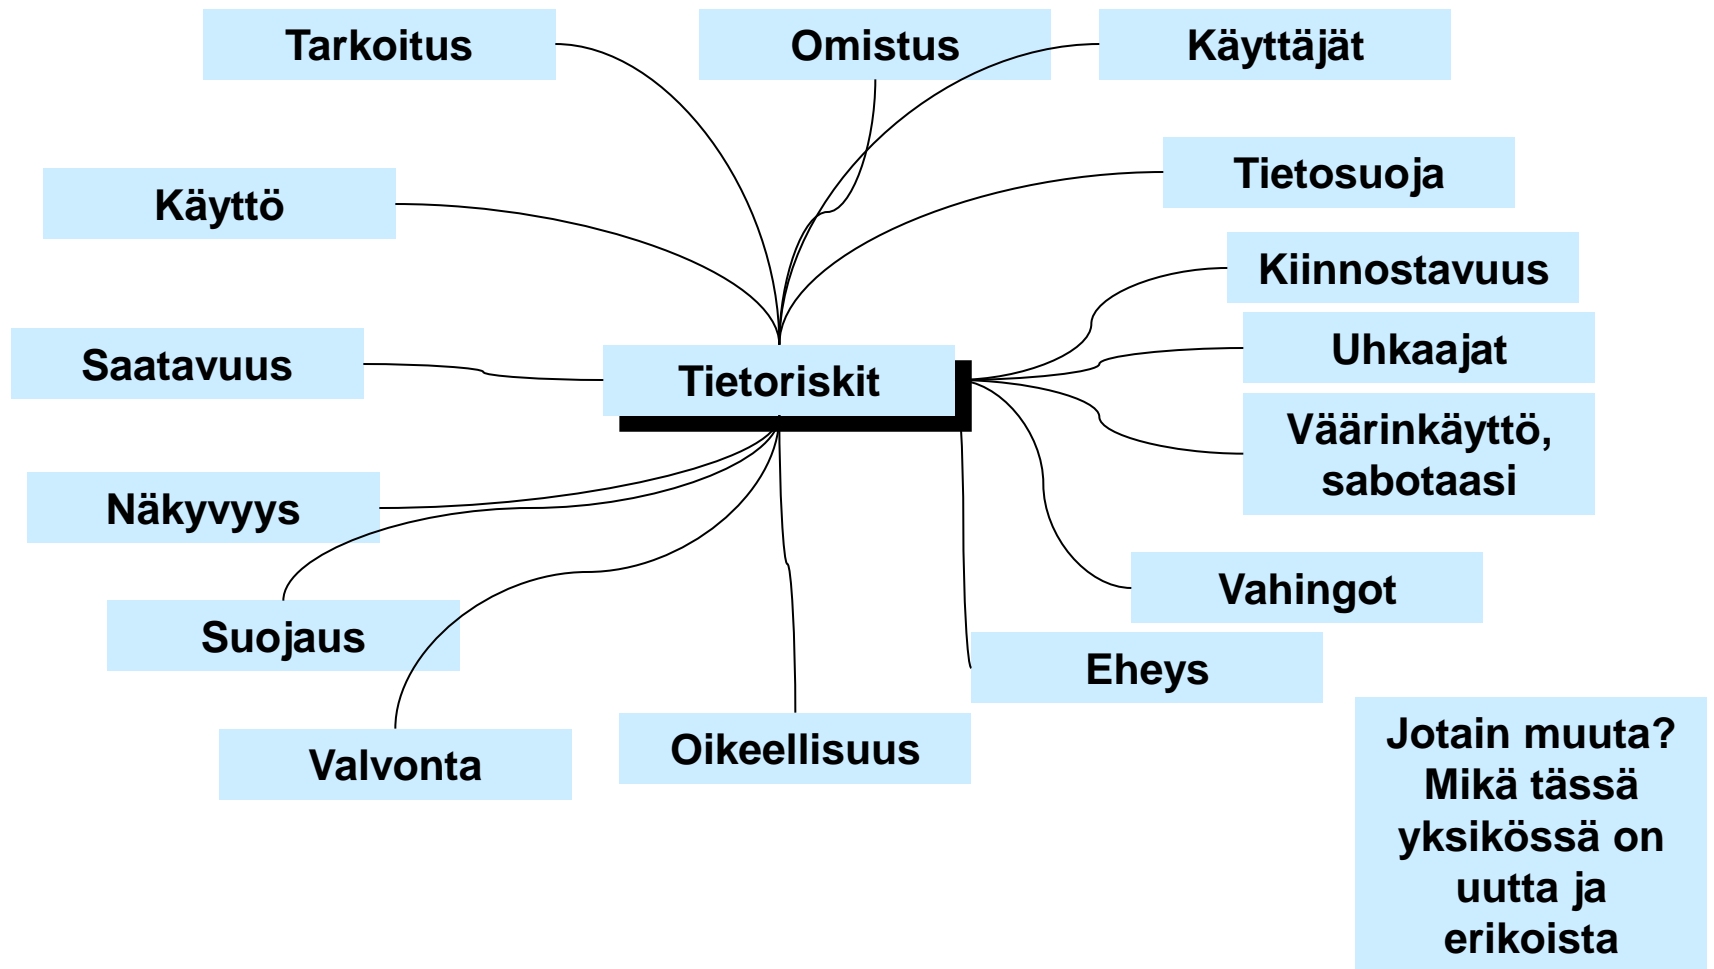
Tarkoitus

Omistus

Käyttäjät

Tietosuoja

Käyttö

Kiinnostavuus

Saatavuus

Tietoriskit

Uhkaajat

Väärinkäyttö, sabotaasi

Näkyvyys

Vahingot

Suojaus

Eheys

Valvonta

Oikeellisuus

Jotain muuta? Mikä tässä yksikössä on uutta ja erikoista